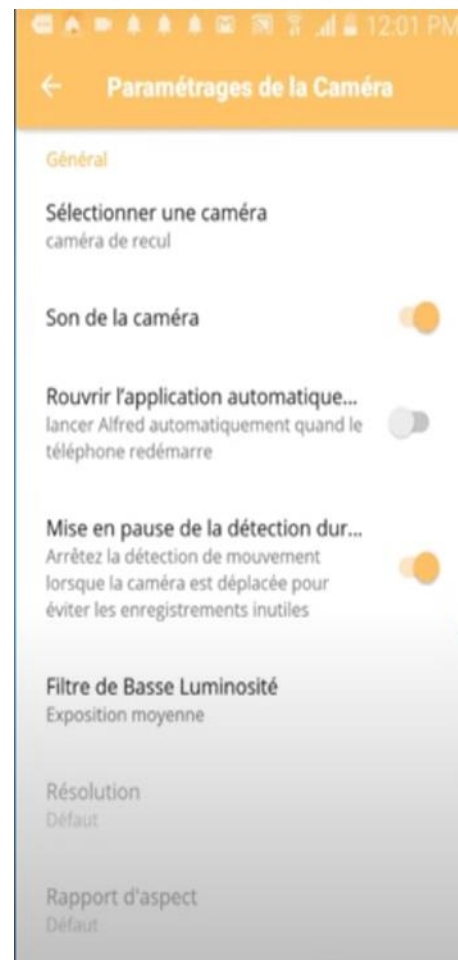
12:01 PM

Paramétrages de la Caméra

Général

Sélectionner une caméra
caméra de recul

Son de la caméra

Rouvrir l'application automatique...
lancer Alfred automatiquement quand le téléphone redémarre

Mise en pause de la détection dur...
Arrêtez la détection de mouvement lorsque la caméra est déplacée pour éviter les enregistrements inutiles

Filtre de Basse Luminosité
Exposition moyenne

Résolution
Défaut

Rapport d'aspect
Défaut